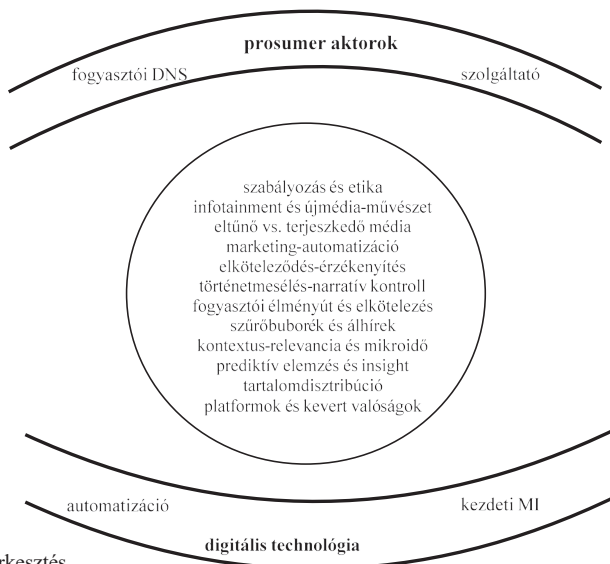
prosumer aktorok

fogyasztói DNS

szolgáltató

szabályozás és etika
infotainment és újmédia-művészet
eltűnő vs. terjeszkedő média
marketing-automatizáció
elköteleződés-érzékenyítés
történetmesélés-narratív kontroll
fogyasztói élményút és elkötelezés
szűrőbuborék és álhírek
kontextus-relevancia és mikroidő
prediktív elemzés és insight
tartalomdisztribúció
platformok és kevert valóságok

automatizáció

kezdeti MI

digitális technológia

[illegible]rkesztés